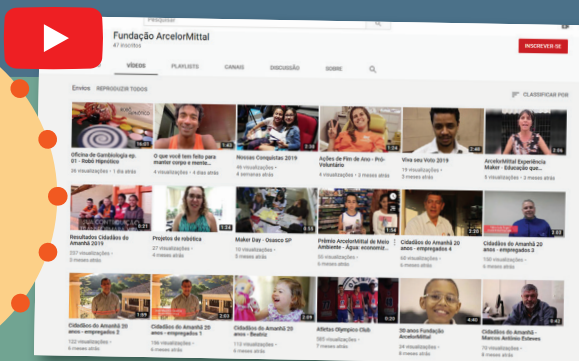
Pesquisar

Fundação ArcelorMittal
47 inscritos

INSCREVER-SE

VÍDEOS PLAYLISTS CANAIS DISCUSSÃO SOBRE

Envios REPRODUZIR TODOS

CLASSIFICAR POR

Oficina de Gambiologia ep. 01 - Robô Hipnótico
36 visualizações • 1 dia atrás

O que você tem feito para manter corpo e mente...
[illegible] visualizações • 4 dias atrás

Nossas Conquistas 2019
48 visualizações • 4 semanas atrás

Ações de Fim de Ano - Pró-Voluntário
44 visualizações • 3 meses atrás

Vive seu Voto 2019
19 visualizações • 3 meses atrás

ArcelorMittal Experiência Maker - Educação que...
47 visualizações • 3 meses atrás

Resultados Cidadãos do Amanhã 2019
237 visualizações • 4 meses atrás

Projetos de robótica
4 meses atrás

Maker Day - Osasco SP
19 visualizações • 4 meses atrás

Prêmio ArcelorMittal de Meio Ambiente - Água: economiz...
55 visualizações • 5 meses atrás

Cidadãos do Amanhã 20 anos - empregados 4
58 visualizações • 5 meses atrás

Cidadãos do Amanhã 20 anos - empregados 3
65 visualizações • 6 meses atrás

Cidadãos do Amanhã 20 anos - empregados 2
122 visualizações • 6 meses atrás

Cidadãos do Amanhã 20 anos - empregados 1
156 visualizações • 6 meses atrás

Cidadãos do Amanhã 20 anos - Beatriz
113 visualizações • 6 meses atrás

Afetos Olympico Club
385 visualizações • 7 meses atrás

30 anos Fundação ArcelorMittal
7 meses atrás

Cidadãos do Amanhã 20 anos - Marcos Antônio Esteves
73 visualizações • 7 meses atrás